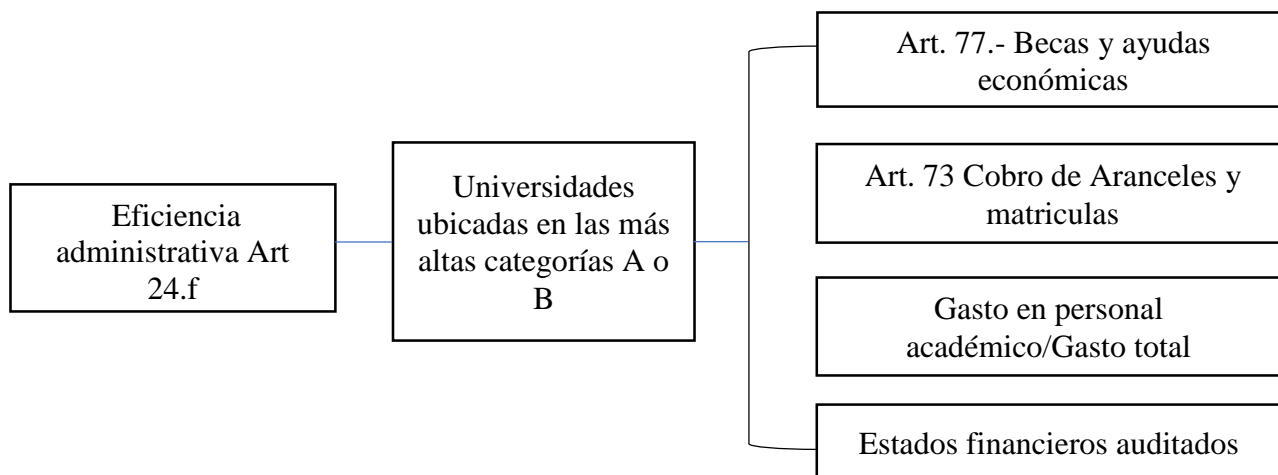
Eficiencia administrativa Art 24.f

Universidades ubicadas en las más altas categorías A o B

Art. 77.- Becas y ayudas económicas

Art. 73 Cobro de Aranceles y matriculas

Gasto en personal académico/Gasto total

Estados financieros auditados